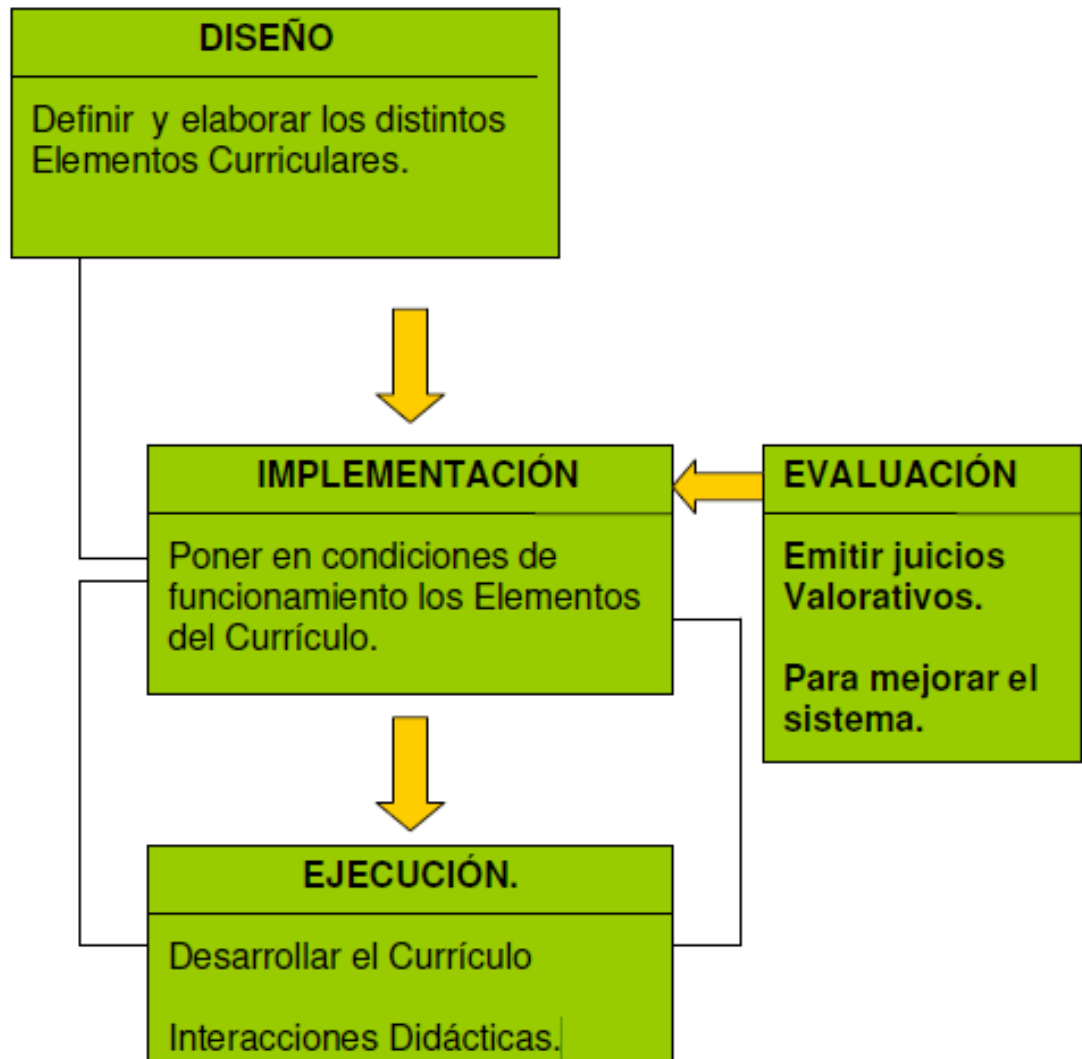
DISEÑO

Definir y elaborar los distintos Elementos Curriculares.

IMPLEMENTACIÓN

Poner en condiciones de funcionamiento los Elementos del Currículo.

EVALUACIÓN

Emitir juicios Valorativos.

Para mejorar el sistema.

EJECUCIÓN.

Desarrollar el Currículo

Interacciones Didácticas.